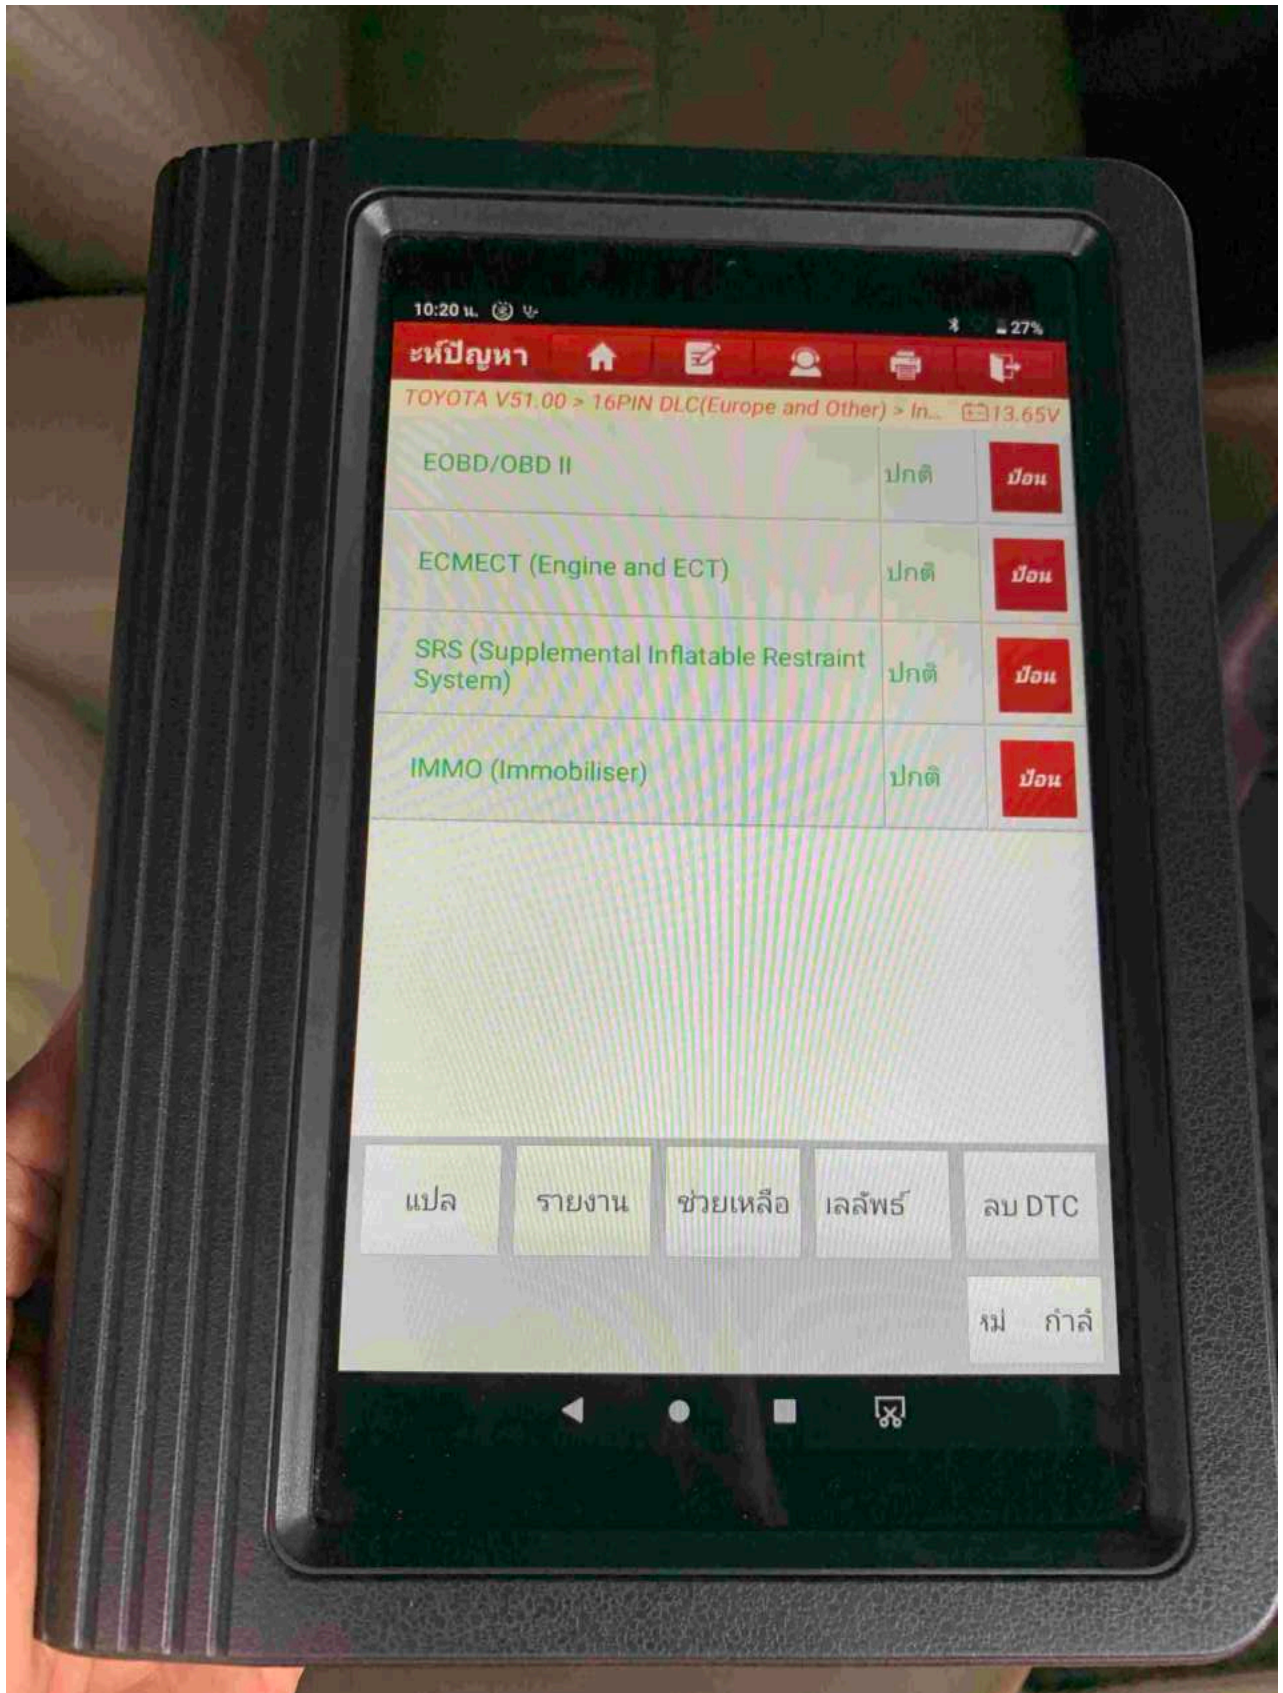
10:20 น.

27%

ะห์ปัญหา

TOYOTA V51.00 > 16PIN DLC(Europe and Other) > In... 13.65V

| EOBD/OBD II | ปกติ | ป้อน |
|---|---|---|
| ECMECT (Engine and ECT) | ปกติ | ป้อน |
| SRS (Supplemental Inflatable Restraint System) | ปกติ | ป้อน |
| IMMO (Immobiliser) | ปกติ | ป้อน |

แปล
รายงาน
ช่วยเหลือ
เลลัพธ์
ลบ DTC

หม่ กำลั